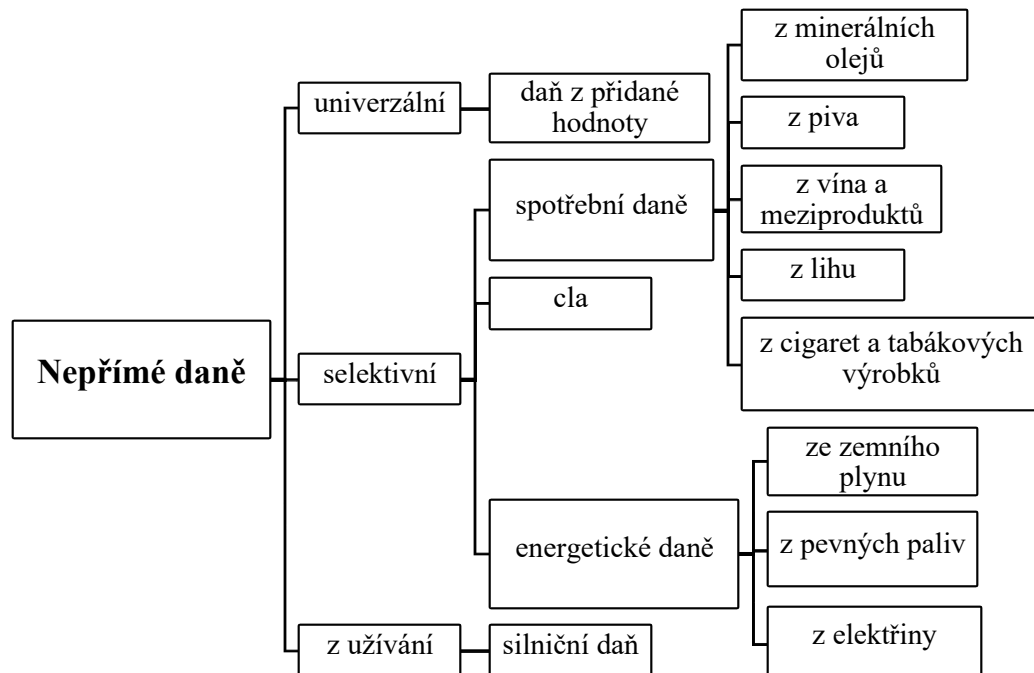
Nepřímé daně

univerzální

daň z přidané hodnoty

selektivní

spotřební daně

z minerálních olejů

z piva

z vína a meziproduktů

z lihu

z cigaret a tabákových výrobků

cla

energetické daně

ze zemního plynu

z pevných paliv

z elektřiny

z užívání

silniční daň